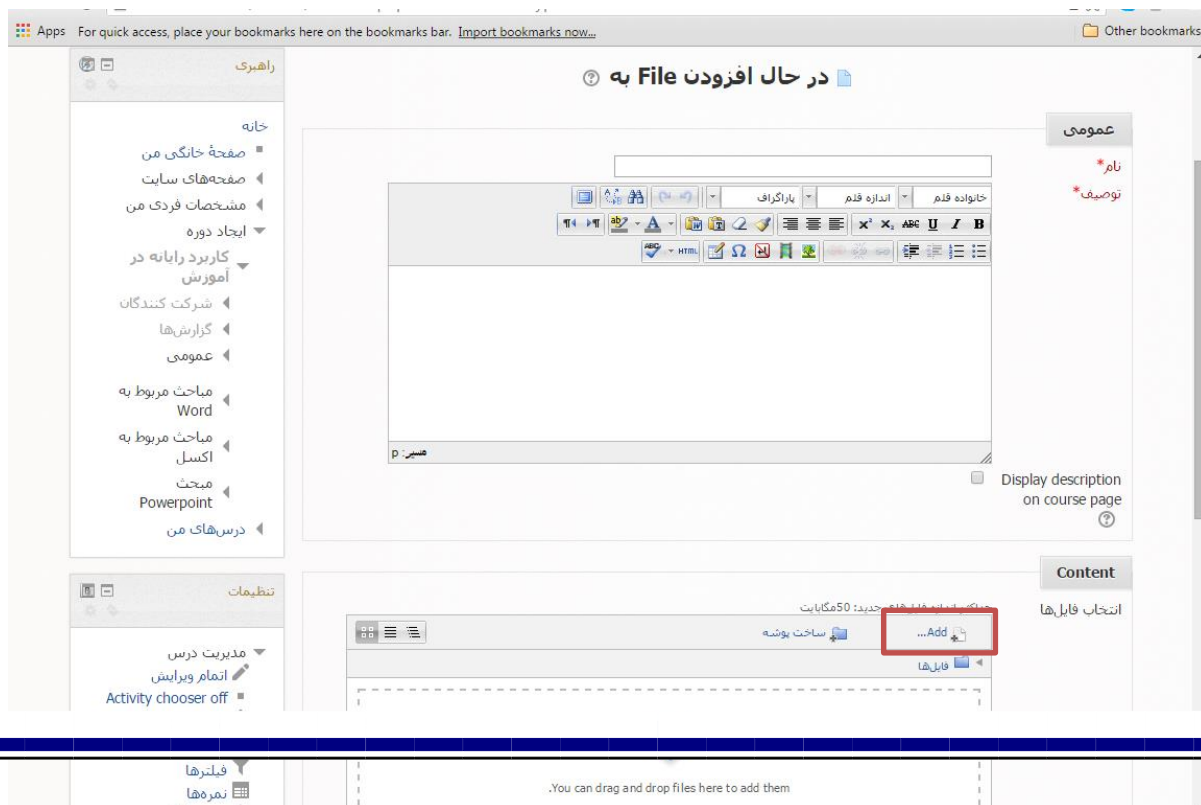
Apps For quick access, place your bookmarks here on the bookmarks bar. Import bookmarks now...
Other bookmarks

در حال افزودن File به

عمومی
نام*
توصیف*
خانواده قلم
اندازه قلم
پاراگراف
مسیر: p
Display description on course page

Content
انتخاب فایل‌ها
حداکثر اندازه فایل‌های جدید: 50مگابایت
Add...
ساخت پوشه
فایل‌ها
You can drag and drop files here to add them.

راهبری
خانه
صفحهٔ خانگی من
صفحه‌های سایت
مشخصات فردی من
ایجاد دوره
کاربرد رایانه در آموزش
شرکت کنندگان
گزارش‌ها
عمومی
مباحث مربوط به Word
مباحث مربوط به اکسل
مبحث Powerpoint
درس‌های من

تنظیمات
مدیریت درس
اتمام ویرایش
Activity chooser off
فیلترها
نمره‌ها